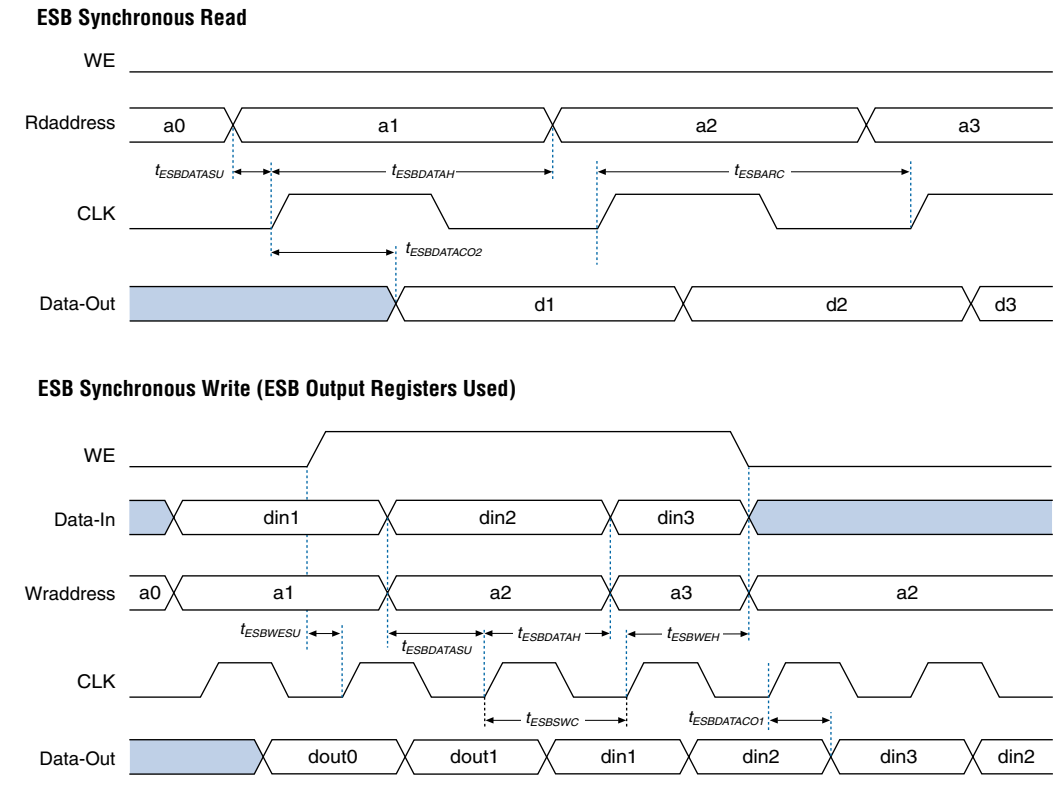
**ESB Synchronous Read**

WE

Rdaddress a0 a1 a2 a3

$t_{ESBDATASU}$ $t_{ESBDATAH}$ $t_{ESBARC}$

CLK

$t_{ESBDATACO2}$

Data-Out d1 d2 d3

**ESB Synchronous Write (ESB Output Registers Used)**

WE

Data-In din1 din2 din3

Wraddress a0 a1 a2 a3 a2

$t_{ESBWESU}$ $t_{ESBDATASU}$ $t_{ESBDATAH}$ $t_{ESBWEH}$

CLK

$t_{ESBSWC}$ $t_{ESBDATACO1}$

Data-Out dout0 dout1 din1 din2 din3 din2